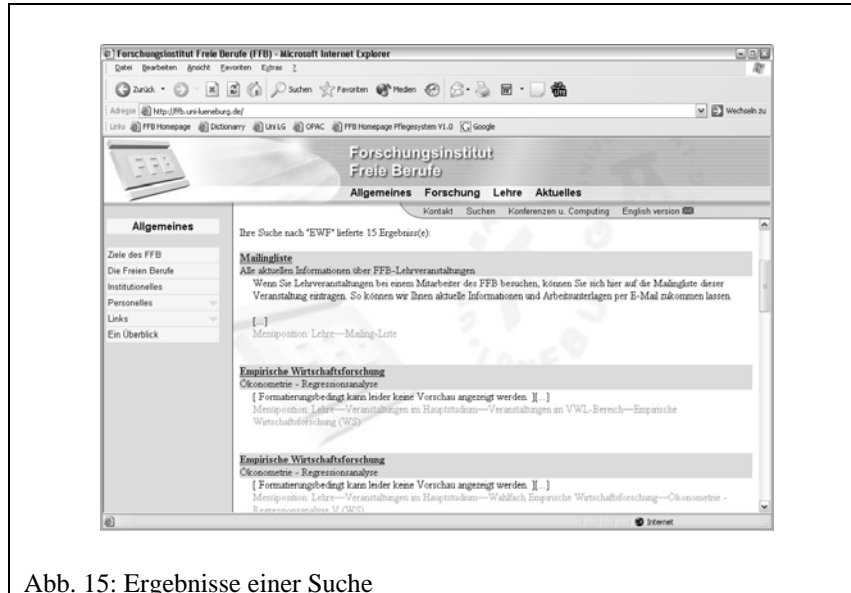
Forschungsinstitut Freie Berufe (FFB) - Microsoft Internet Explorer

Datei Bearbeiten Ansicht Favoriten Extras ?

Zurück Suchen Favoriten Medien

Adresse http://ffb.uni-lueneburg.de/ Wechseln zu

Links FFB Homepage Dictionary UniLG OPAC FFB Homepage Pflegesystem V1.0 Google

Forschungsinstitut Freie Berufe

Allgemeines Forschung Lehre Aktuelles

Kontakt Suchen Konferenzen u. Computing English version

Allgemeines

Ziele des FFB
Die Freien Berufe
Institutionelles
Personelles
Links
Ein Überblick

Ihre Suche nach "EWF" lieferte 15 Ergebniss(e):

Mailingliste
Alle aktuellen Informationen über FFB-Lehrveranstaltungen
Wenn Sie Lehrveranstaltungen bei einem Mitarbeiter des FFB besuchen, können Sie sich hier auf die Mailingliste dieser Veranstaltung eintragen. So können wir Ihnen aktuelle Informationen und Arbeitsunterlagen per E-Mail zukommen lassen.

[...]
Menüposition: Lehre—Mailing-Liste

Empirische Wirtschaftsforschung
Ökonometrie - Regressionsanalyse
[ Formatierungsbedingt kann leider keine Vorschau angezeigt werden. ][...]
Menüposition: Lehre—Veranstaltungen im Hauptstudium—Veranstaltungen im VWL-Bereich—Empirische Wirtschaftsforschung (WS)

Empirische Wirtschaftsforschung
Ökonometrie - Regressionsanalyse
[ Formatierungsbedingt kann leider keine Vorschau angezeigt werden. ][...]
Menüposition: Lehre—Veranstaltungen im Hauptstudium—Wahlfach Empirische Wirtschaftsforschung—Ökonometrie - Regressionsanalyse V (WS)

Internet

Abb. 15: Ergebnisse einer Suche